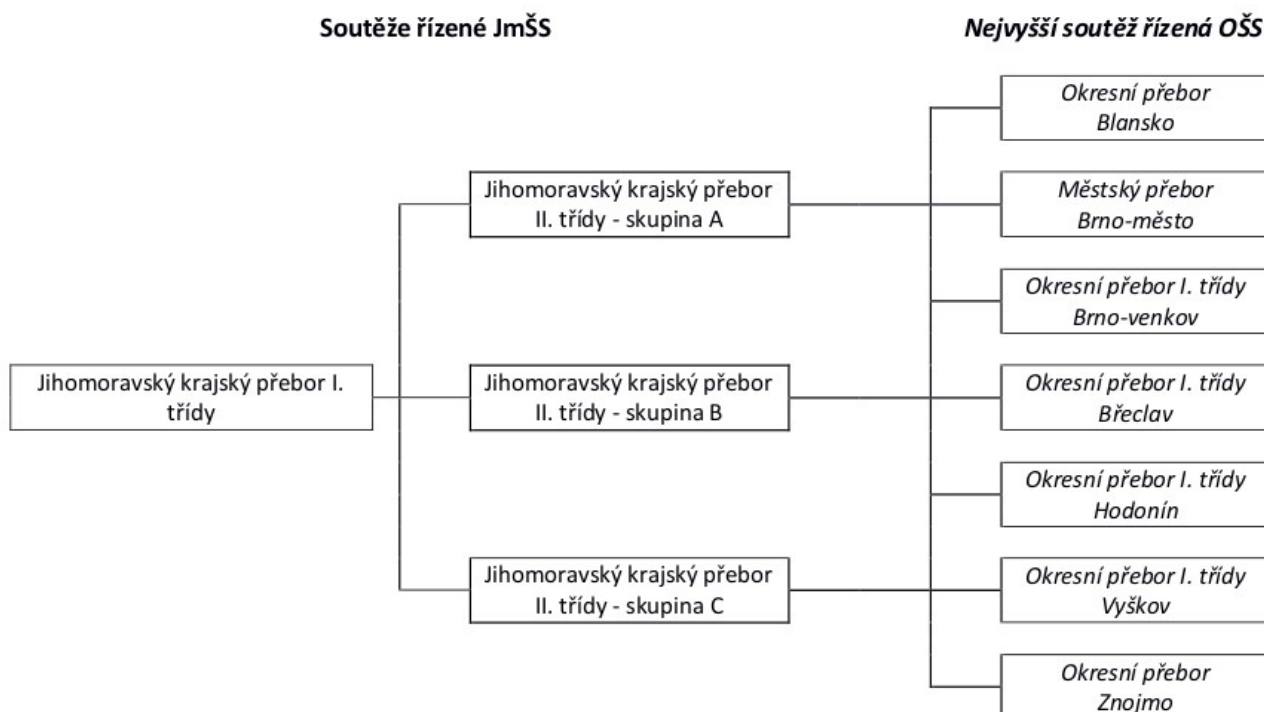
Soutěže řízené JmŠS

Nejvyšší soutěž řízená OŠS

Jihomoravský krajský přebor I. třídy

Jihomoravský krajský přebor II. třídy - skupina A

Jihomoravský krajský přebor II. třídy - skupina B

Jihomoravský krajský přebor II. třídy - skupina C

Okresní přebor Blansko

Městský přebor Brno-město

Okresní přebor I. třídy Brno-venkov

Okresní přebor I. třídy Břeclav

Okresní přebor I. třídy Hodonín

Okresní přebor I. třídy Vyškov

Okresní přebor Znojmo